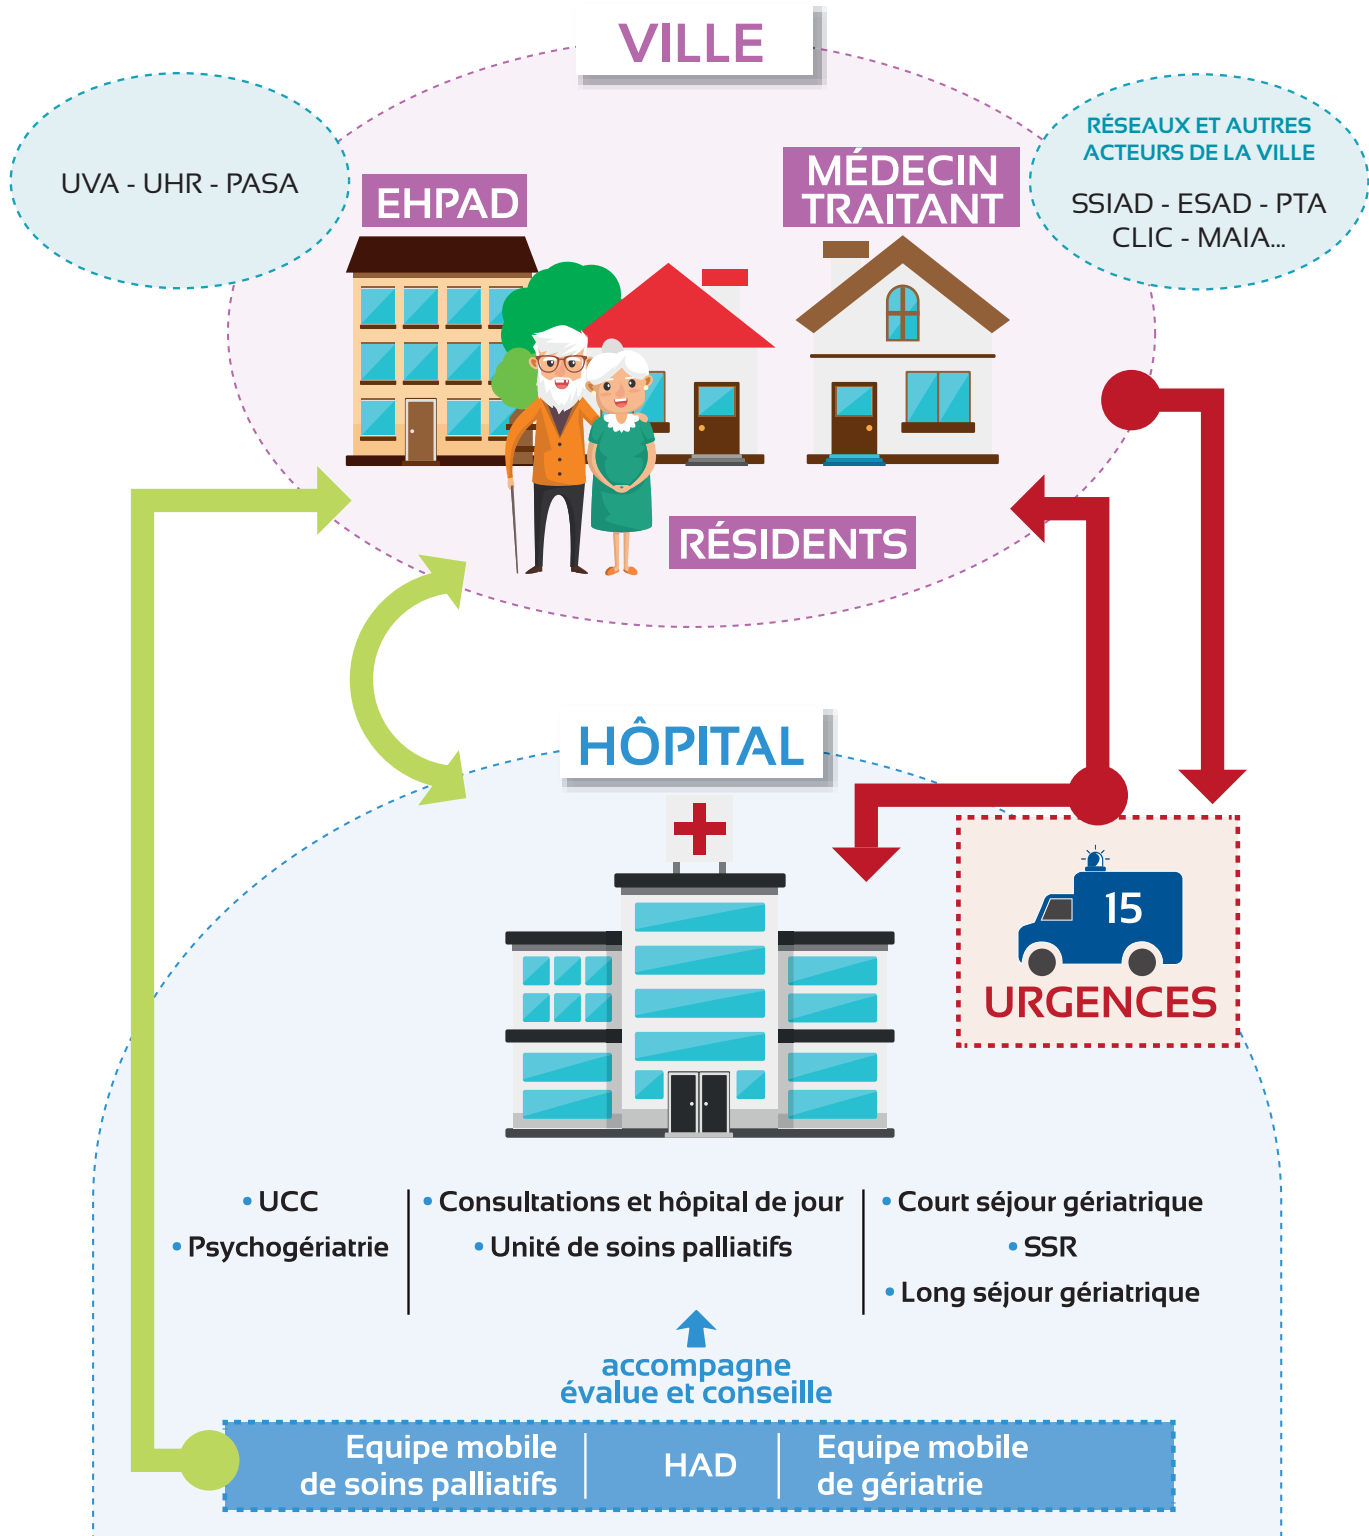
VILLE

UVA - UHR - PASA

EHPAD

MÉDECIN TRAITANT

RÉSEAUX ET AUTRES ACTEURS DE LA VILLE

SSIAD - ESAD - PTA
CLIC - MAIA...

RÉSIDENTS

HÔPITAL

15

URGENCES

• UCC
• Psychogériatrie

• Consultations et hôpital de jour
• Unité de soins palliatifs

• Court séjour gériatrique
• SSR
• Long séjour gériatrique

accompagne
évalue et conseille

| Equipe mobile de soins palliatifs | HAD | Equipe mobile de gériatrie |
|---|---|---|